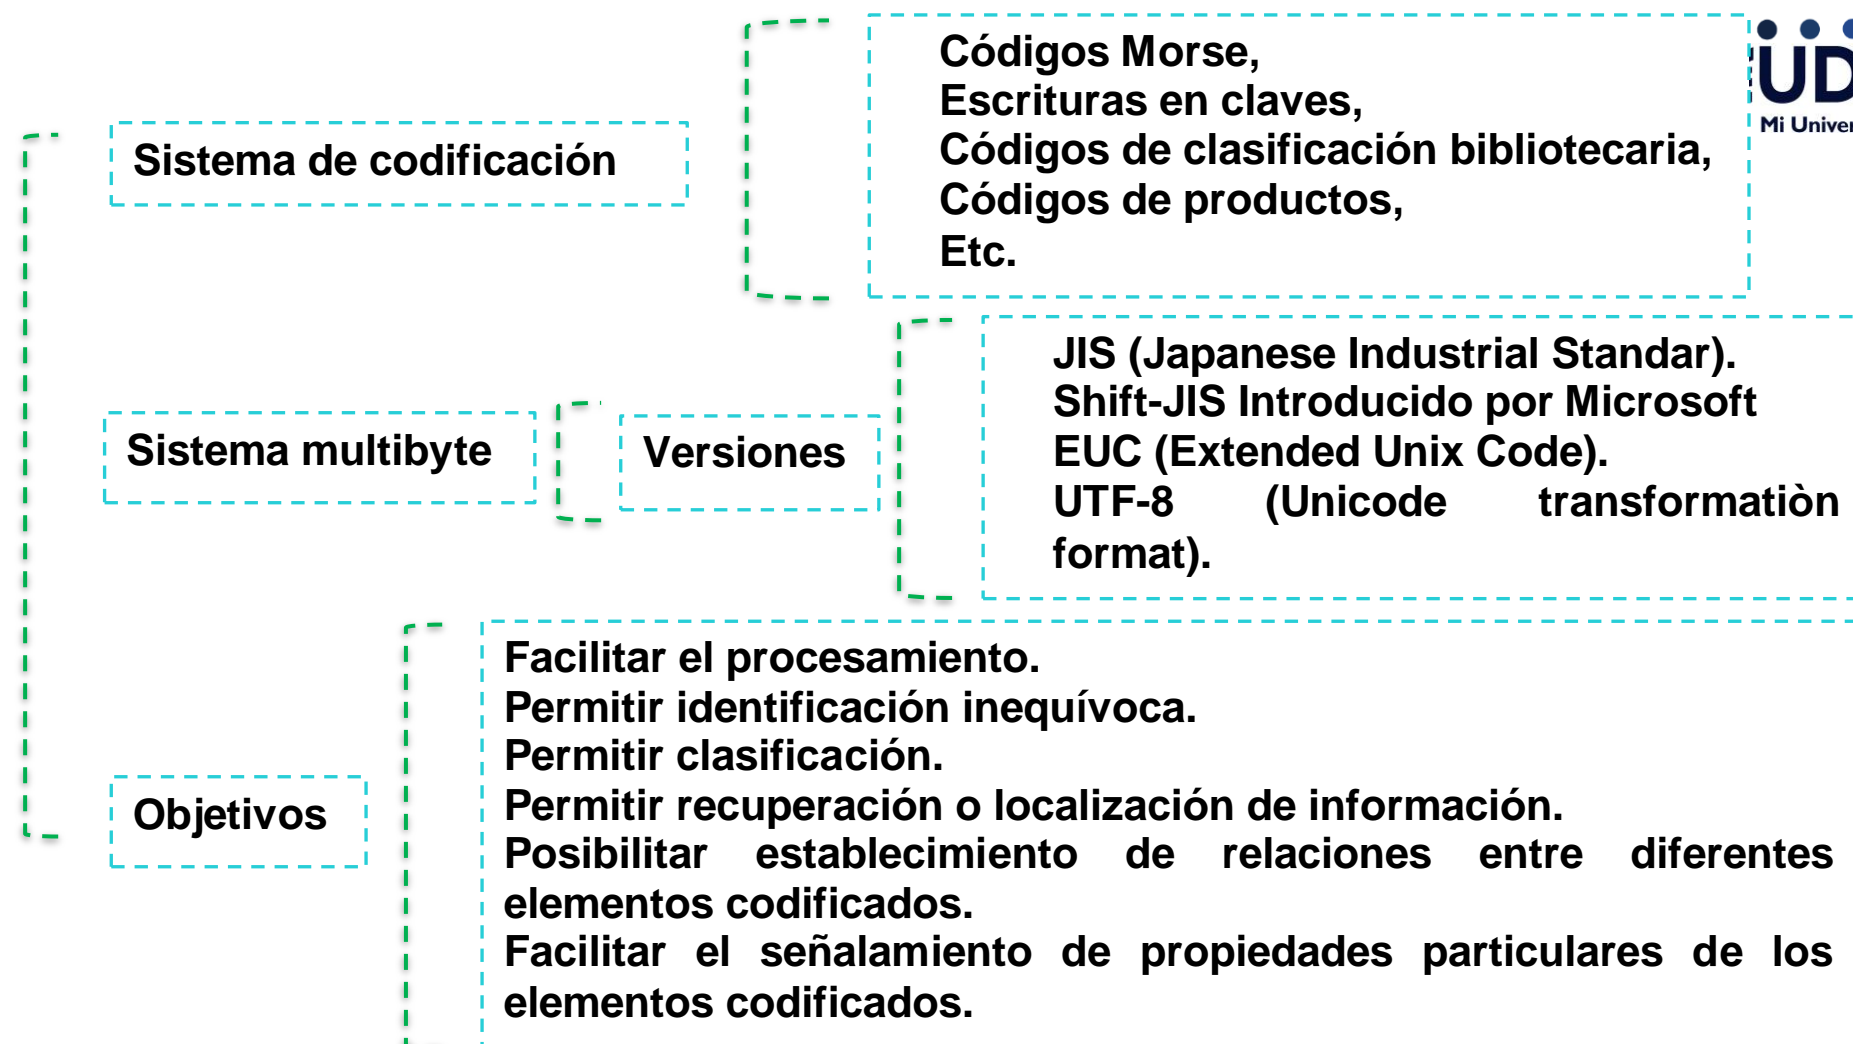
Sistema de codificación

Códigos Morse,
Escrituras en claves,
Códigos de clasificación bibliotecaria,
Códigos de productos,
Etc.

UD
Mi Univer

Sistema multibyte

Versiones

JIS (Japanese Industrial Standar).
Shift-JIS Introducido por Microsoft
EUC (Extended Unix Code).
UTF-8 (Unicode transformatiòn format).

Objetivos

Facilitar el procesamiento.
Permitir identificación inequívoca.
Permitir clasificación.
Permitir recuperación o localización de información.
Posibilitar establecimiento de relaciones entre diferentes elementos codificados.
Facilitar el señalamiento de propiedades particulares de los elementos codificados.